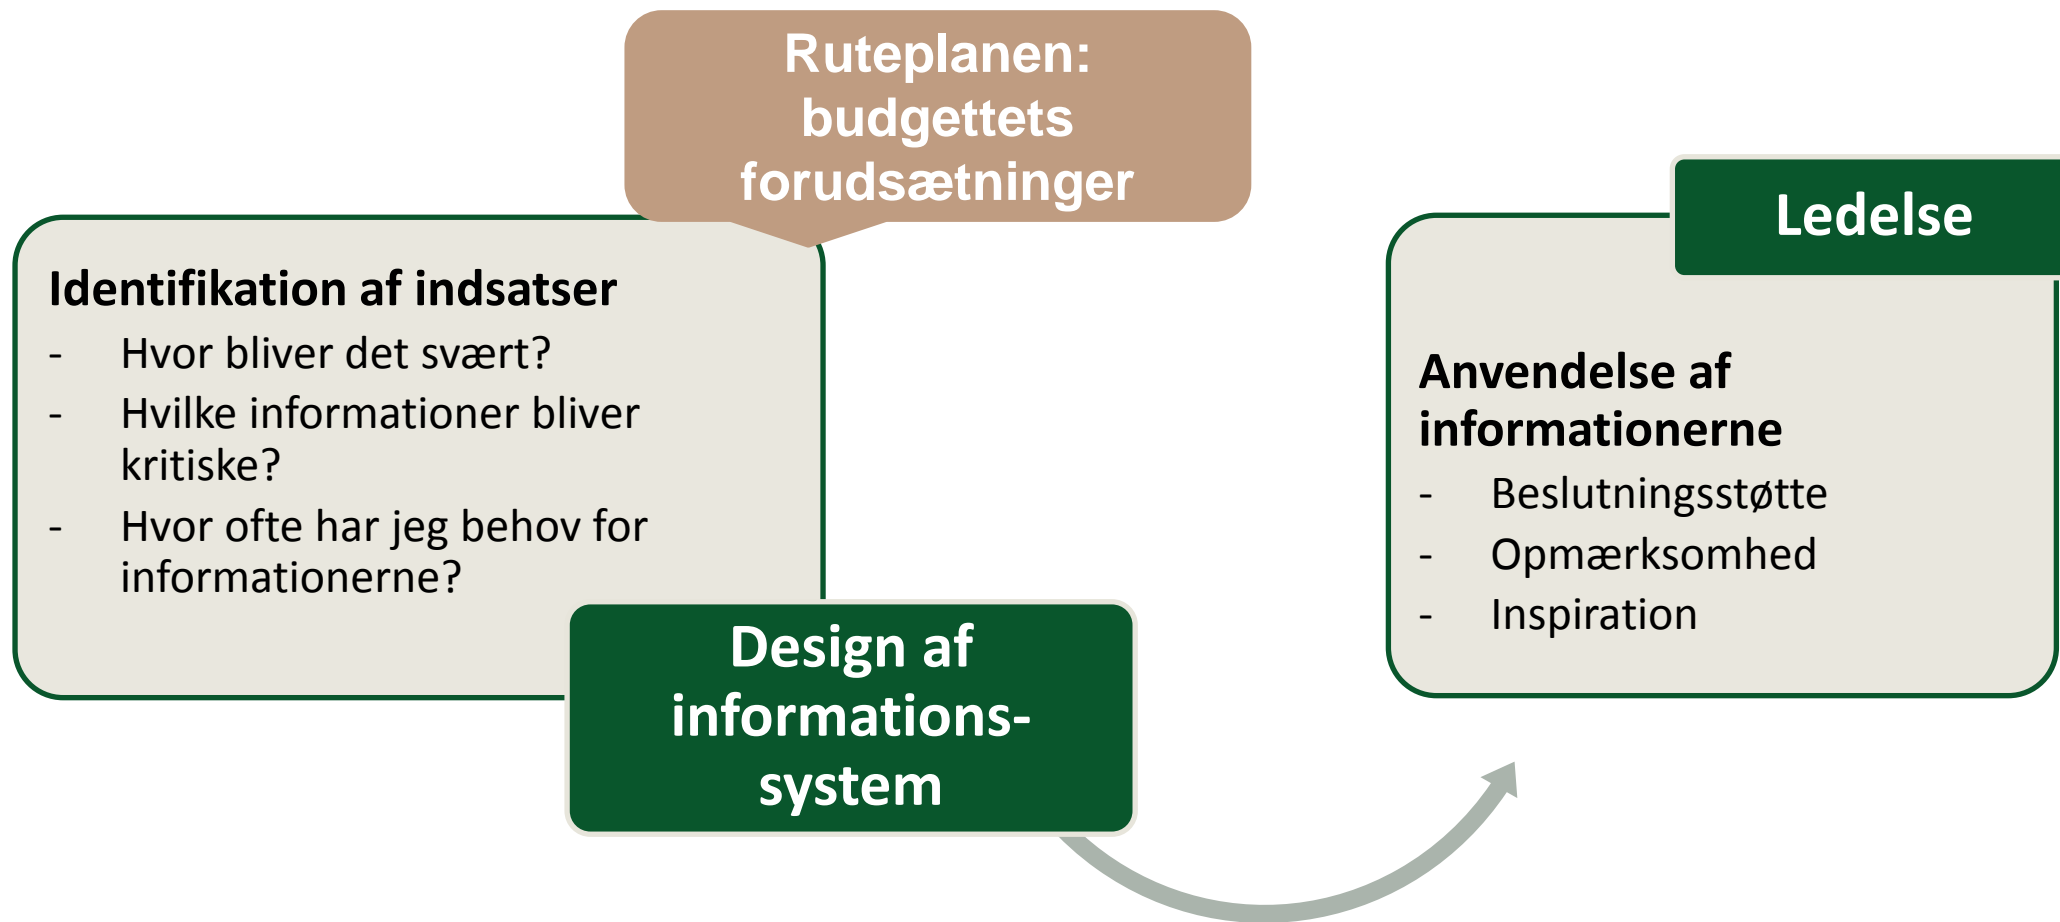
Ruteplanen: budgettets forudsætninger

Identifikation af indsatser
- Hvor bliver det svært?
- Hvilke informationer bliver kritiske?
- Hvor ofte har jeg behov for informationerne?

Design af informations-system

Ledelse

Anvendelse af informationerne
- Beslutningsstøtte
- Opmærksomhed
- Inspiration